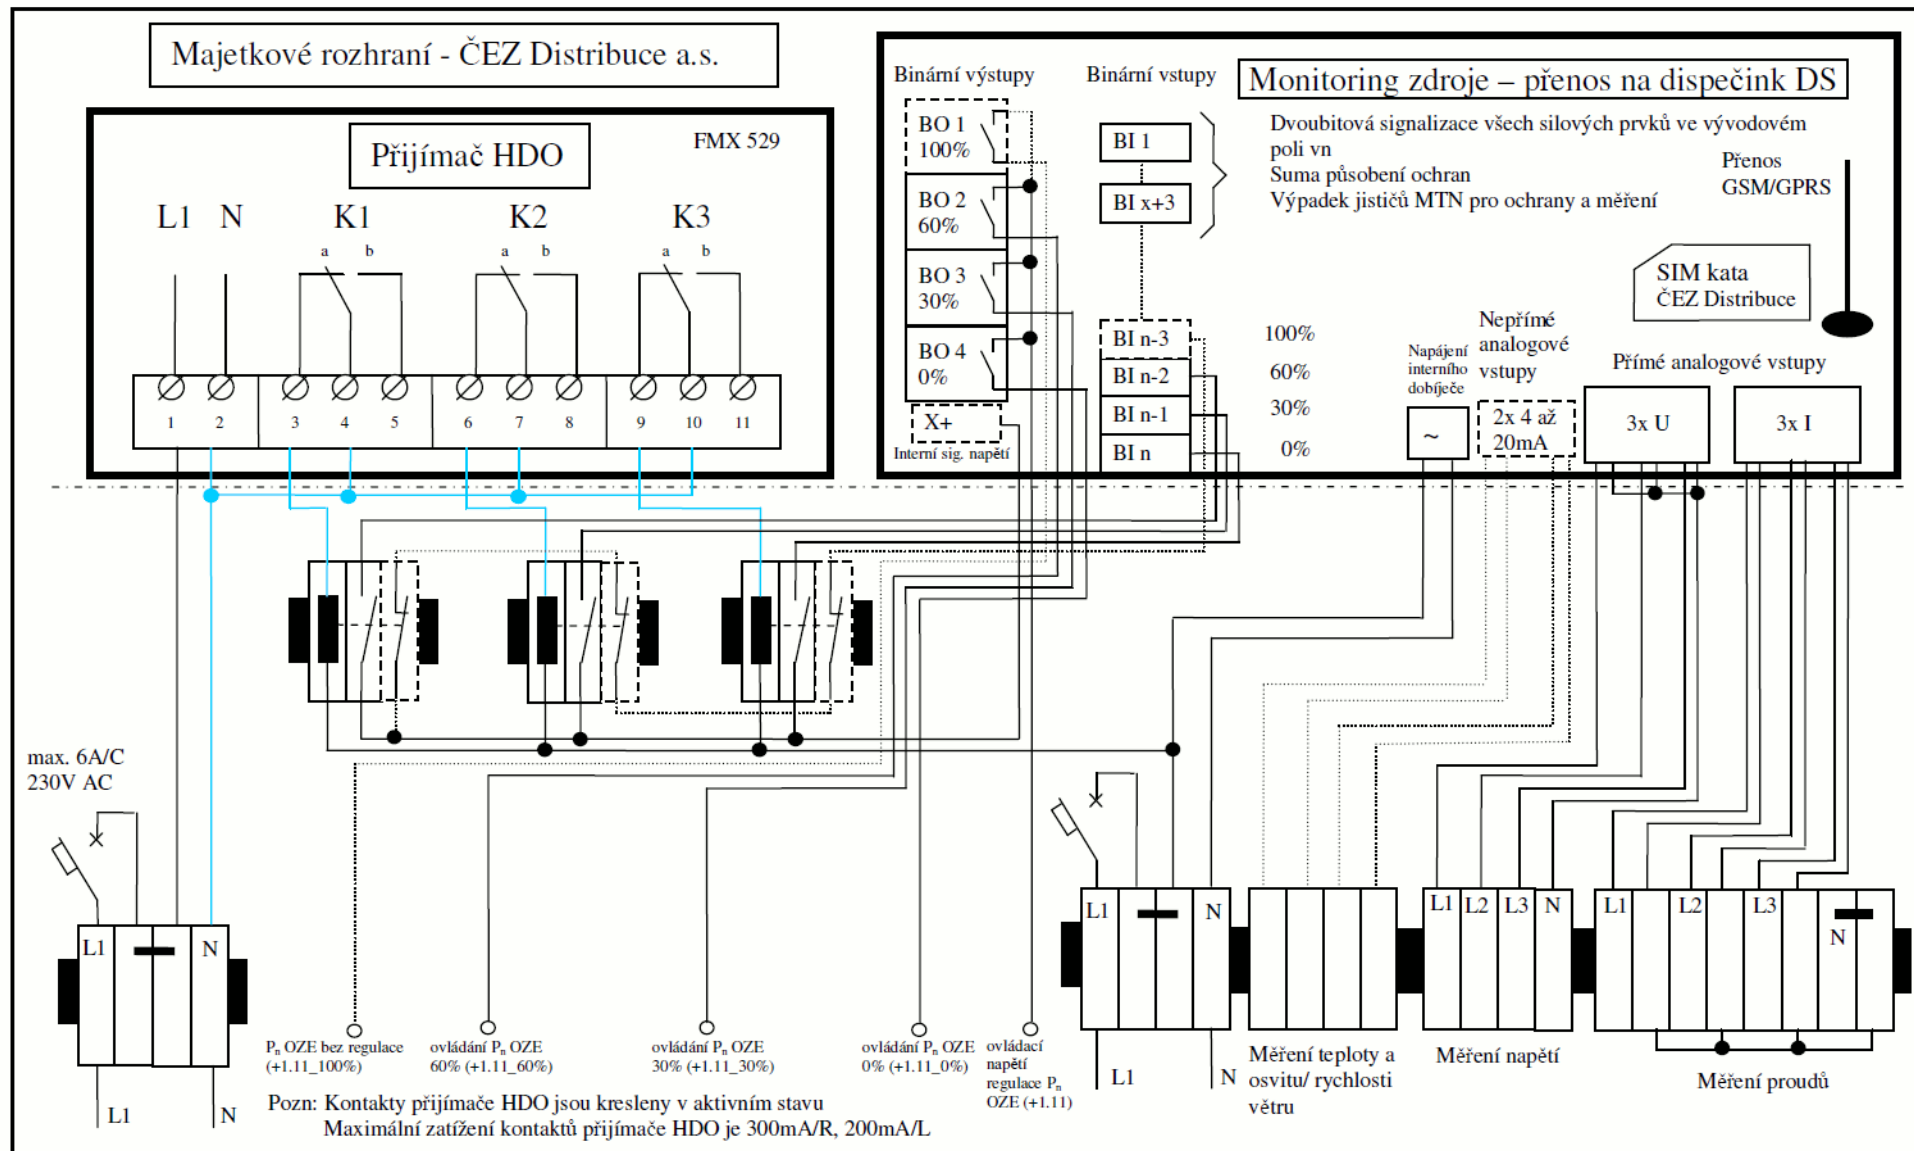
Majetkové rozhraní - ČEZ Distribuce a.s.

Přijímač HDO

FMX 529

L1 N K1 K2 K3

a b a b a b

1 2 3 4 5 6 7 8 9 10 11

Binární výstupy

BO 1 100%

BO 2 60%

BO 3 30%

BO 4 0%

X+

Interní sig. napětí

Binární vstupy

BI 1

BI x+3

BI n-3

BI n-2

BI n-1

BI n

Monitoring zdroje – přenos na dispečink DS

Dvoubitová signalizace všech silových prvků ve vývodovém poli vn
Suma působení ochran
Výpadek jističů MTN pro ochrany a měření

Přenos GSM/GPRS

SIM kata ČEZ Distribuce

100%
60%
30%
0%

Napájení interního dobíječe

~

Nepřímé analogové vstupy

2x 4 až 20mA

Přímé analogové vstupy

3x U

3x I

max. 6A/C
230V AC

L1 N

L1 N

$P_n$ OZE bez regulace (+1.11_100%)

ovládání $P_n$ OZE 60% (+1.11_60%)

ovládání $P_n$ OZE 30% (+1.11_30%)

ovládání $P_n$ OZE 0% (+1.11_0%)

ovládací napětí regulace $P_n$ OZE (+1.11)

L1 N

L1 N

Měření teploty a osvitu/ rychlosti větru

L1 L2 L3 N

Měření napětí

L1 L2 L3 N

Měření proudů

Pozn: Kontakty přijímače HDO jsou kresleny v aktivním stavu
Maximální zatížení kontaktů přijímače HDO je 300mA/R, 200mA/L